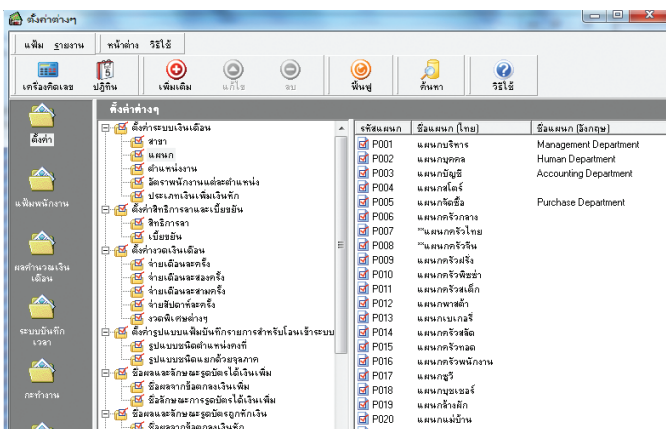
ตั้งค่าต่างๆ

แฟ้ม รายงาน หน้าต่าง วิธีใช้

เครื่องคิดเลข ปฏิทิน เพิ่มเติม แก้ไข ลบ ฟื้นฟู ค้นหา วิธีใช้

ตั้งค่า

แฟ้มพนักงาน

ผลคำนวณเงินเดือน

ระบบบันทึกเวลา

กะทำงาน

ตั้งค่าต่างๆ

ตั้งค่าระบบเงินเดือน
สาขา
แผนก
ตำแหน่งงาน
อัตราพนักงานแต่ละตำแหน่ง
ประเภทเงินเพิ่มเงินหัก
ตั้งค่าสิทธิการลาและเบี้ยขยัน
สิทธิการลา
เบี้ยขยัน
ตั้งค่างวดเงินเดือน
จ่ายเดือนละครั้ง
จ่ายเดือนละสองครั้ง
จ่ายเดือนละสามครั้ง
จ่ายสัปดาห์ละครั้ง
งวดพิเศษต่างๆ
ตั้งค่ารูปแบบแฟ้มข้อมูลโอนเงินเข้าระบบ
รูปแบบชนิดตำแหน่งคงที่
รูปแบบชนิดแยกด้วยจุลภาค
ข้อผลและลักษณะธุรกิจเงินเพิ่ม
ข้อผลจากข้อตกลงเงินเพิ่ม
ข้อลักษณะการธุรกิจได้เงินเพิ่ม
ข้อผลและลักษณะธุรกิจถูกหักเงิน
ข้อผลจากข้อตกลงเงินหัก

| รหัสแผนก | ชื่อแผนก (ไทย) | ชื่อแผนก (อังกฤษ) |
|---|---|---|
| P001 | แผนกบริหาร | Management Department |
| P002 | แผนกบุคคล | Human Department |
| P003 | แผนกบัญชี | Accounting Department |
| P004 | แผนกไอที | |
| P005 | แผนกจัดซื้อ | Purchase Department |
| P006 | แผนกครัวกลาง | |
| P007 | **แผนกครัวไทย | |
| P008 | **แผนกครัวจีน | |
| P009 | แผนกครัวฝรั่ง | |
| P010 | แผนกครัวพิซซ่า | |
| P011 | แผนกครัวสเต็ก | |
| P012 | แผนกพาสต้า | |
| P013 | แผนกเบเกอรี่ | |
| P014 | แผนกครัวสลัด | |
| P015 | แผนกครัวทอด | |
| P016 | แผนกครัวพนักงาน | |
| P017 | แผนกซูชิ | |
| P018 | แผนกบุชเชอร์ | |
| P019 | แผนกล้างผัก | |
| P020 | แผนกแม่บ้าน | |